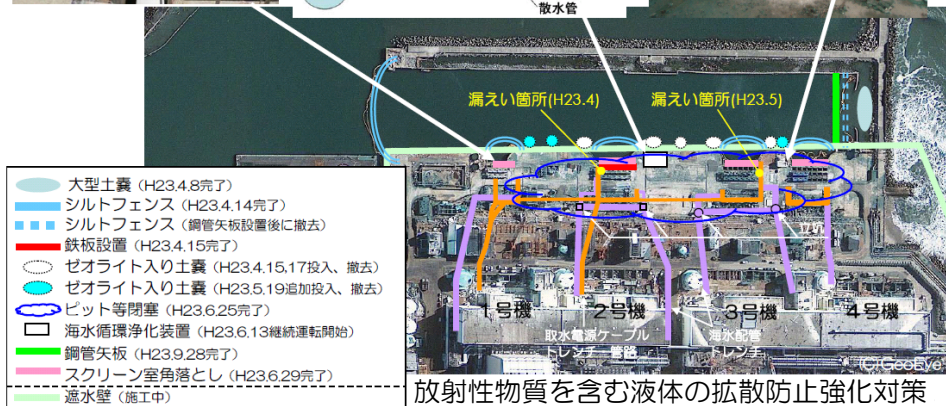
散水管

漏えい箇所(H23.4)

漏えい箇所(H23.5)

大型土嚢（H23.4.8完了）
シルトフェンス（H23.4.14完了）
シルトフェンス（鋼管矢板設置後に撤去）
鉄板設置（H23.4.15完了）
ゼオライト入り土嚢（H23.4.15,17投入、撤去）
ゼオライト入り土嚢（H23.5.19追加投入、撤去）
ピット等閉塞（H23.6.25完了）
海水循環浄化装置（H23.6.13継続運転開始）
鋼管矢板（H23.9.28完了）
スクリーン室角落とし（H23.6.29完了）
遮水壁（施工中）

立坑

1号機
2号機
3号機
4号機

取水電源ケーブルトレンチ・管路

海水配管トレンチ

©GeoEye

放射性物質を含む液体の拡散防止強化対策